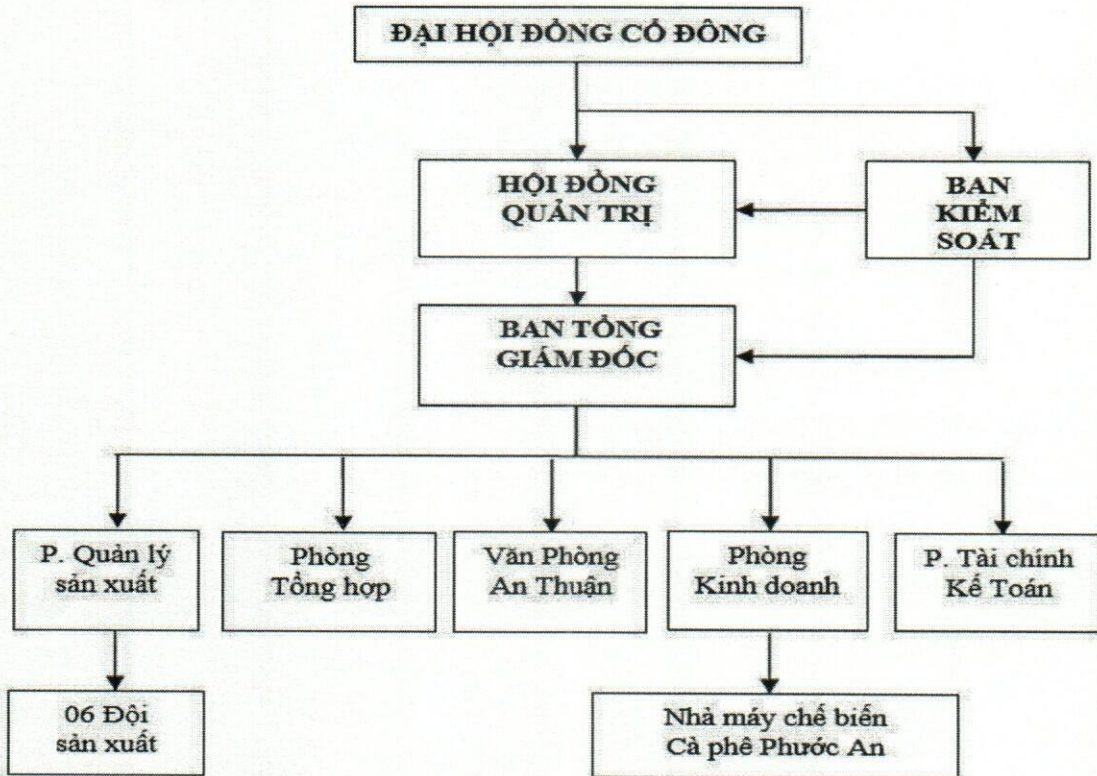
ĐẠI HỘI ĐỒNG CỔ ĐÔNG

HỘI ĐỒNG QUẢN TRỊ

BAN KIỂM SOÁT

BAN TỔNG GIÁM ĐỐC

P. Quản lý sản xuất

Phòng Tổng hợp

Văn Phòng An Thuận

Phòng Kinh doanh

P. Tài chính Kế Toán

06 Đội sản xuất

Nhà máy chế biến Cà phê Phước An